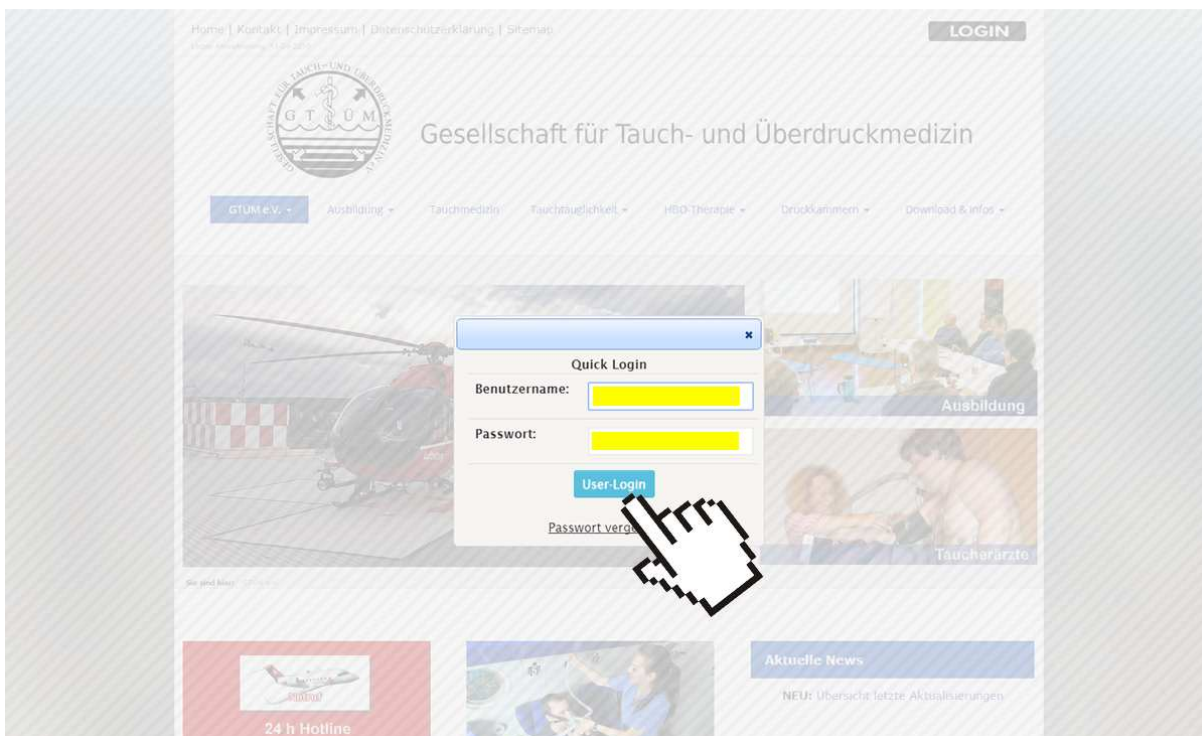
Home | Kontakt | Impressum | Datenschutzerklärung | Sitemap
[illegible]

LOGIN

GESELLSCHAFT FÜR TAUCH- UND ÜBERDRUCKMEDIZIN
G T Ü M

Gesellschaft für Tauch- und Überdruckmedizin

GTÜM e.V. ▾
Ausbildung ▾
Tauchmedizin
Tauchtauglichkeit ▾
HBO-Therapie ▾
Druckkammern ▾
Download & Infos ▾

×

Quick Login

Benutzername:

Passwort:

User-Login

Passwort verge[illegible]

Ausbildung

Taucherärzte

Sie sind hier: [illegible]

24 h Hotline

Aktuelle News

NEU: Übersicht letzte Aktualisierungen